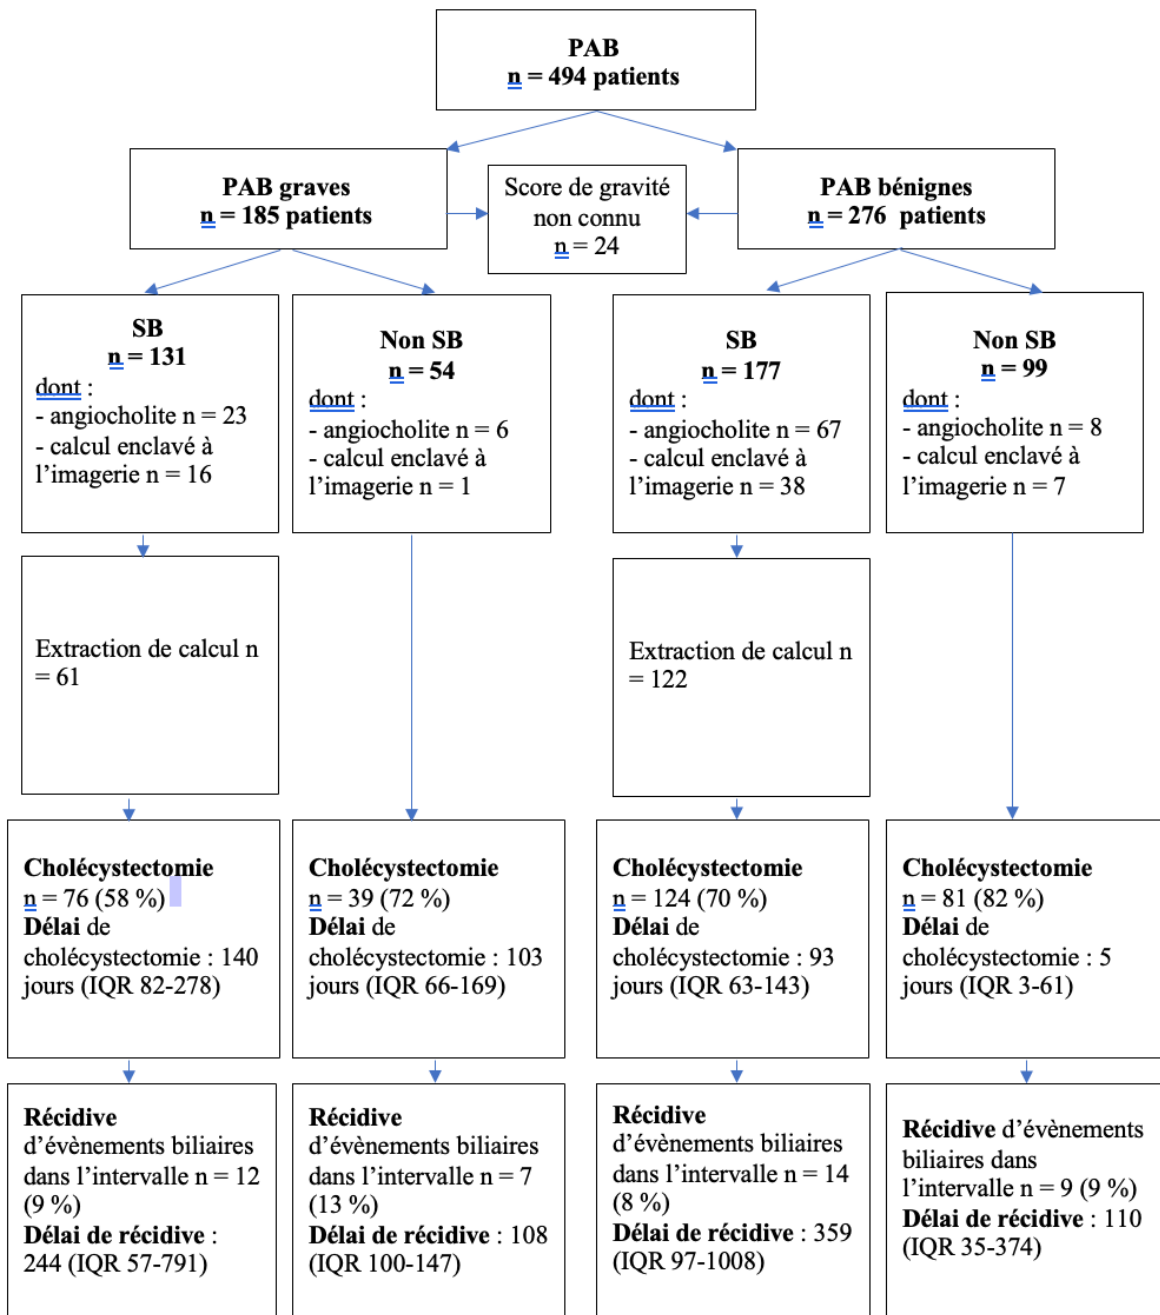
PAB
n = 494 patients

PAB graves
n = 185 patients

Score de gravité non connu
n = 24

PAB bénignes
n = 276 patients

SB
n = 131
dont :
- angiocholite n = 23
- calcul enclavé à l'imagerie n = 16

Non SB
n = 54
dont :
- angiocholite n = 6
- calcul enclavé à l'imagerie n = 1

SB
n = 177
dont :
- angiocholite n = 67
- calcul enclavé à l'imagerie n = 38

Non SB
n = 99
dont :
- angiocholite n = 8
- calcul enclavé à l'imagerie n = 7

Extraction de calcul n = 61

Extraction de calcul n = 122

Cholécystectomie
n = 76 (58 %)
Délai de cholécystectomie : 140 jours (IQR 82-278)

Cholécystectomie
n = 39 (72 %)
Délai de cholécystectomie : 103 jours (IQR 66-169)

Cholécystectomie
n = 124 (70 %)
Délai de cholécystectomie : 93 jours (IQR 63-143)

Cholécystectomie
n = 81 (82 %)
Délai de cholécystectomie : 5 jours (IQR 3-61)

Récidive d'évènements biliaires dans l'intervalle n = 12 (9 %)
Délai de récidive : 244 (IQR 57-791)

Récidive d'évènements biliaires dans l'intervalle n = 7 (13 %)
Délai de récidive : 108 (IQR 100-147)

Récidive d'évènements biliaires dans l'intervalle n = 14 (8 %)
Délai de récidive : 359 (IQR 97-1008)

Récidive d'évènements biliaires dans l'intervalle n = 9 (9 %)
Délai de récidive : 110 (IQR 35-374)